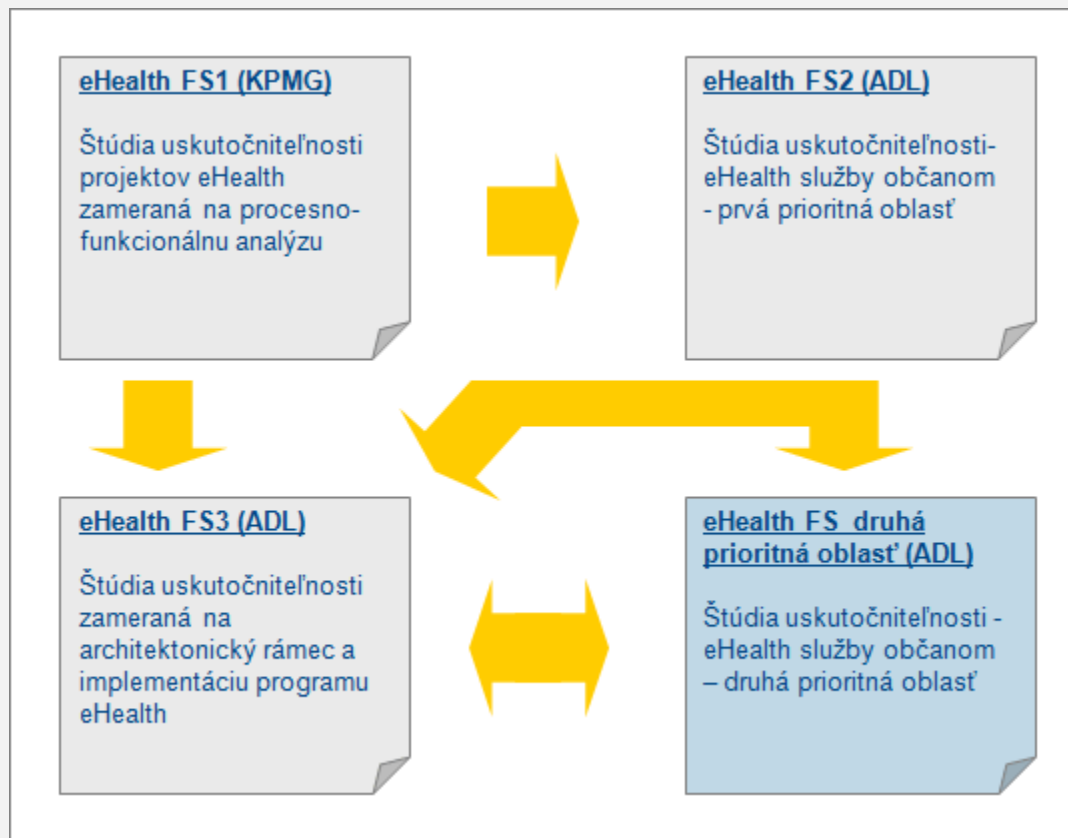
eHealth FS1 (KPMG)

Štúdia uskutočniteľnosti projektov eHealth zameraná na procesno-funkcionálnu analýzu

eHealth FS2 (ADL)

Štúdia uskutočniteľnosti-eHealth služby občanom - prvá prioritná oblasť

eHealth FS3 (ADL)

Štúdia uskutočniteľnosti zameraná na architektonický rámec a implementáciu programu eHealth

eHealth FS druhá prioritná oblasť (ADL)

Štúdia uskutočniteľnosti - eHealth služby občanom – druhá prioritná oblasť